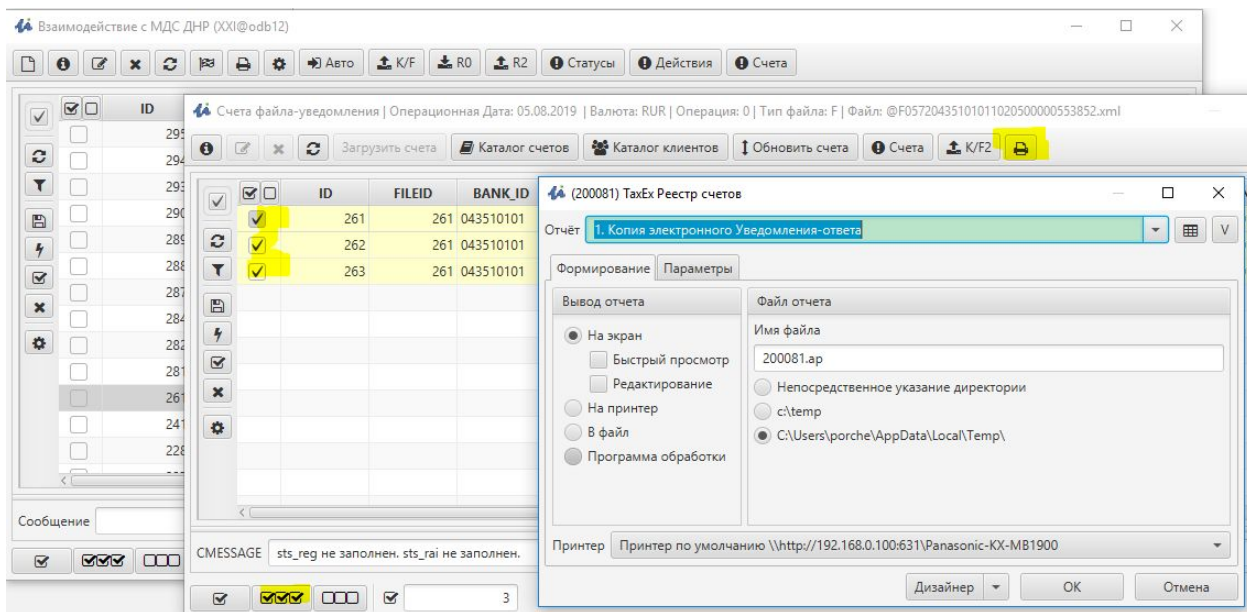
Взаимодействие с МДС ДНР (XXI@odb12)

Авто K/F R0 R2 Статусы Действия Счета

ID
295
294
293
290
289
288
287
284
282
281
261
241
228

Сообщение

Счета файла-уведомления | Операционная Дата: 05.08.2019 | Валюта: RUR | Операция: 0 | Тип файла: F | Файл: @F0572043510101102050000055385​2.xml

Загрузить счета | Каталог счетов | Каталог клиентов | Обновить счета | Счета | K/F2

| | ID | FILEID | BANK_ID |
|---|---|---|---|
| ✓ | 261 | 261 | 043510101 |
| ✓ | 262 | 261 | 043510101 |
| ✓ | 263 | 261 | 043510101 |

CMESSAGE sts_reg не заполнен. sts_rai не заполнен.

3

(200081) TaxEx Реестр счетов

Отчёт 1. Копия электронного Уведомления-ответа

V

Формирование Параметры

Вывод отчета

На экран
Быстрый просмотр
Редактирование
На принтер
В файл
Программа обработки

Файл отчета

Имя файла
200081.ap
Непосредственное указание директории
c:\temp
C:\Users\porche\AppData\Local\Temp\

Принтер Принтер по умолчанию \\http://192.168.0.100:631\Panasonic-KX-MB1900

Дизайнер OK Отмена